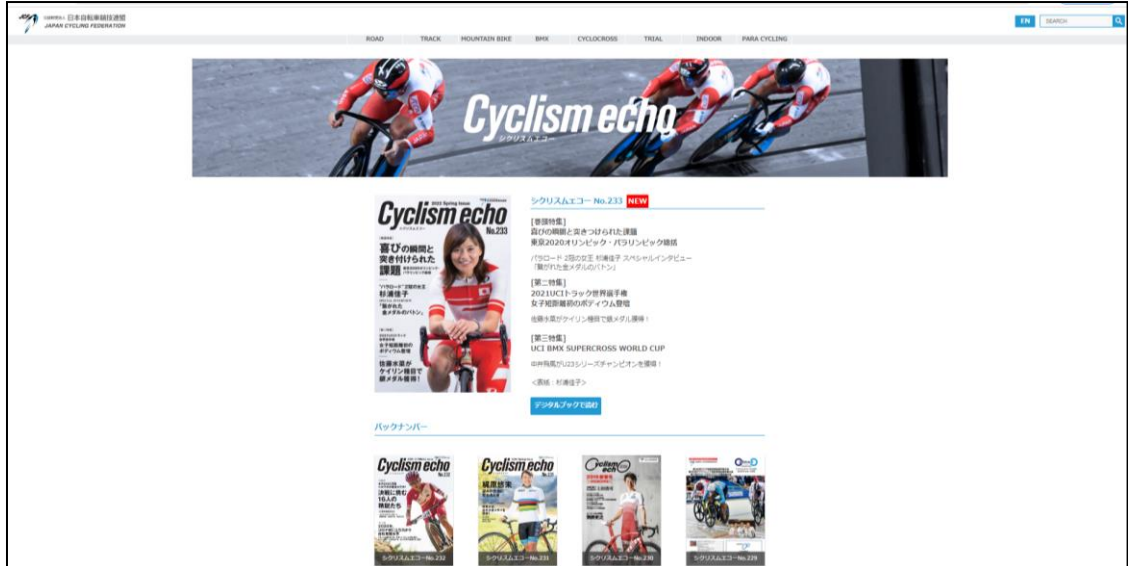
公益財団法人 日本自転車競技連盟
JAPAN CYCLING FEDERATION

EN SEARCH

ROAD TRACK MOUNTAIN BIKE BMX CYCLOCROSS TRIAL INDOOR PARA CYCLING

Cyclism echo
シクリスムエコー

Cyclism echo
No.233
喜びの瞬間と突き付けられた課題
杉浦佳子
佐藤水菜がケイリン種目で銀メダル獲得！

シクリスムエコー No.233 NEW

[巻頭特集]
喜びの瞬間と突きつけられた課題
東京2020オリンピック・パラリンピック競技

パラロード 2冠の女王 杉浦佳子 スペシャルインタビュー
「繋がれた金メダルのバトン」

[第二特集]
2021UCIトラック世界選手権
女子短距離初のポディウム登檀

佐藤水菜がケイリン種目で銀メダル獲得！

[第三特集]
UCI BMX SUPERCROSS WORLD CUP

中井飛馬がU23シリーズチャンピオンを獲得！

＜表紙：杉浦佳子＞

デジタルブックで読む

バックナンバー

Cyclism echo
シクリスムエコー No.232

Cyclism echo
シクリスムエコー No.231

Cyclism echo
シクリスムエコー No.230

シクリスムエコー No.229